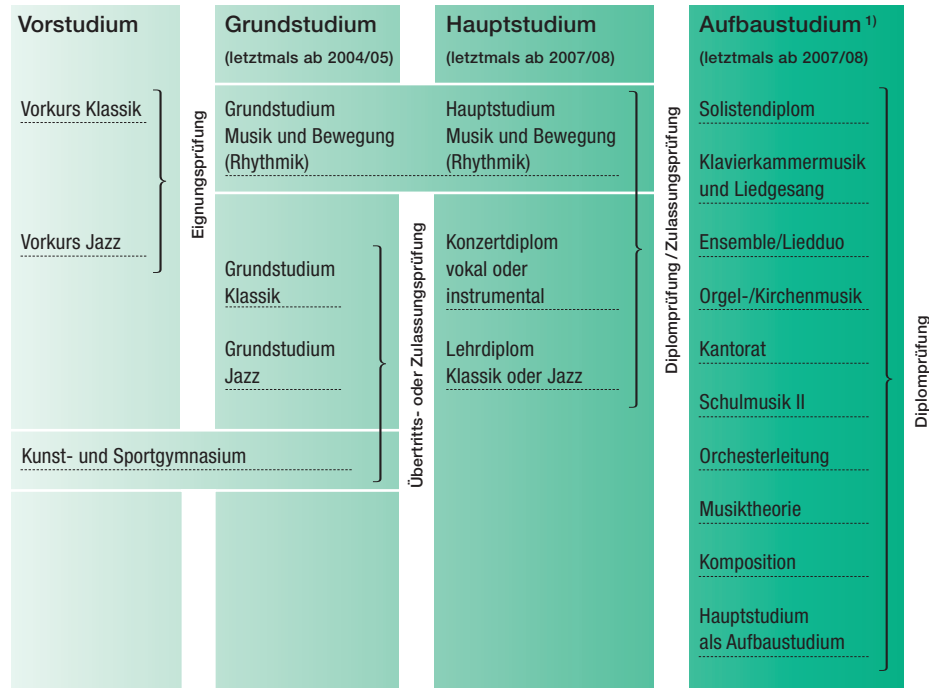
Vorstudium

Grundstudium
(letztmals ab 2004/05)

Hauptstudium
(letztmals ab 2007/08)

Aufbaustudium $^{1)}$
(letztmals ab 2007/08)

Vorkurs Klassik

Vorkurs Jazz

Eignungsprüfung

Grundstudium Musik und Bewegung (Rhythmik)

Hauptstudium Musik und Bewegung (Rhythmik)

Grundstudium Klassik

Grundstudium Jazz

Übertritts- oder Zulassungsprüfung

Konzertdiplom vokal oder instrumental

Lehrdiplom Klassik oder Jazz

Diplomprüfung / Zulassungsprüfung

Kunst- und Sportgymnasium

Solistendiplom

Klavierkammermusik und Liedgesang

Ensemble/Liedduo

Orgel-/Kirchenmusik

Kantorat

Schulmusik II

Orchesterleitung

Musiktheorie

Komposition

Hauptstudium als Aufbaustudium

Diplomprüfung